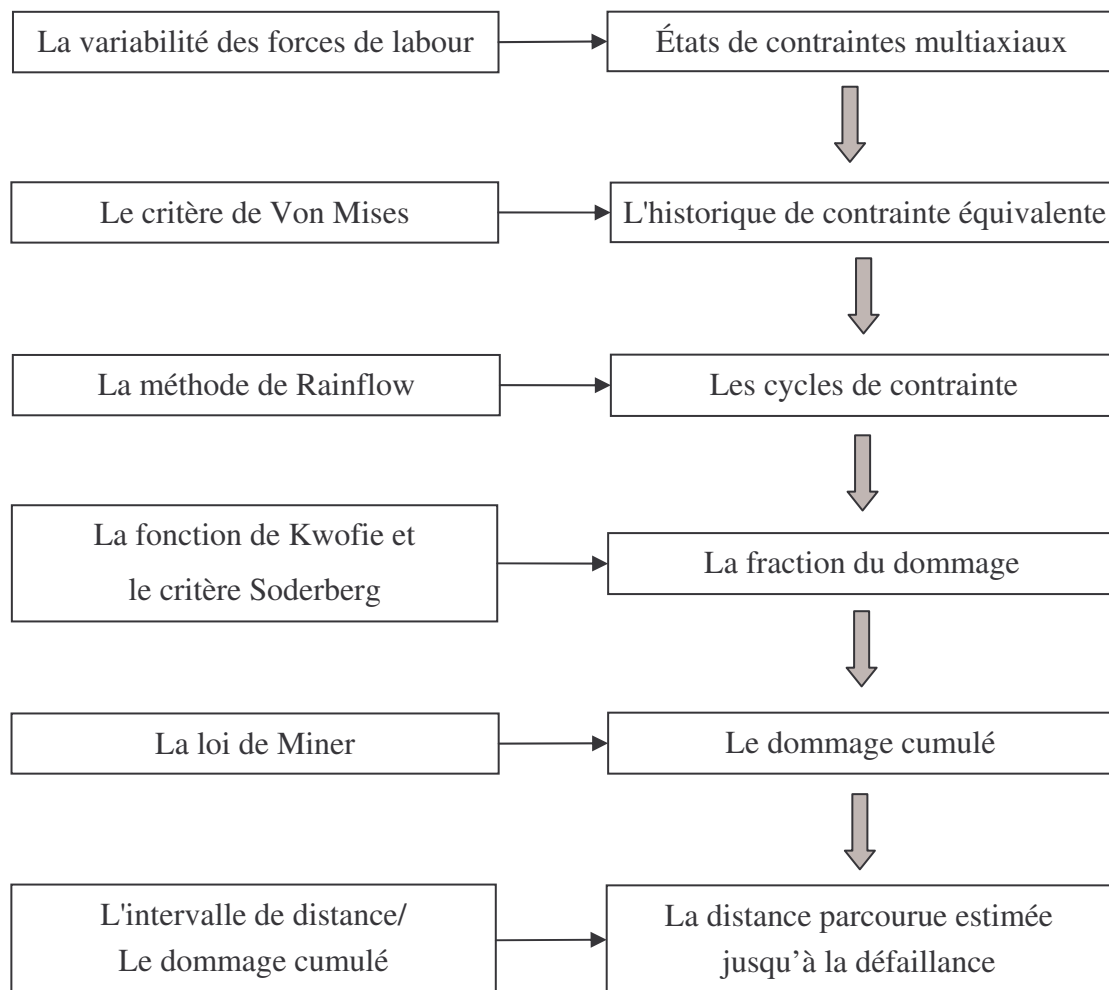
La variabilité des forces de labour

États de contraintes multiaxiaux

Le critère de Von Mises

L'historique de contrainte équivalente

La méthode de Rainflow

Les cycles de contrainte

La fonction de Kwofie et le critère Soderberg

La fraction du dommage

La loi de Miner

Le dommage cumulé

L'intervalle de distance/ Le dommage cumulé

La distance parcourue estimée jusqu’à la défaillance